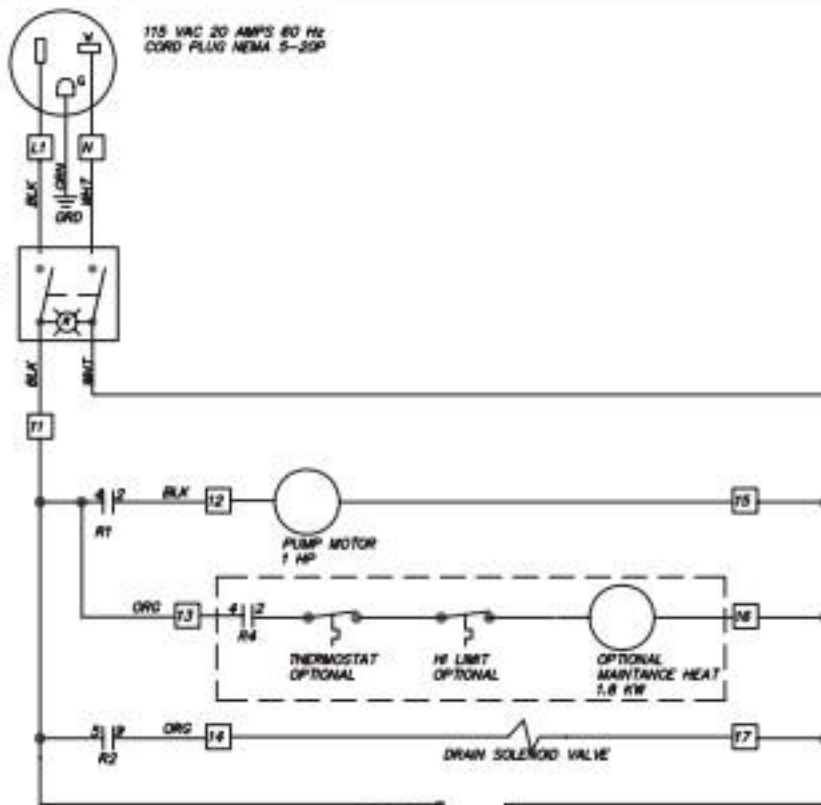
115 VAC 20 AMPS 60 Hz
CORD PLUG NEMA 5-20P

W
G

L1
N

BLK
GRN
WHT
GRD

BLK
WHT

11

4 2
R1
BLK
12
PUMP MOTOR
1 HP
15

ORG
13
4 2
R4
THERMOSTAT
OPTIONAL
HI LIMIT
OPTIONAL
OPTIONAL
MAINTANCE HEAT
1.8 KW
16

5 2
R2
ORG
14
DRAIN SOLENOID VALVE
17